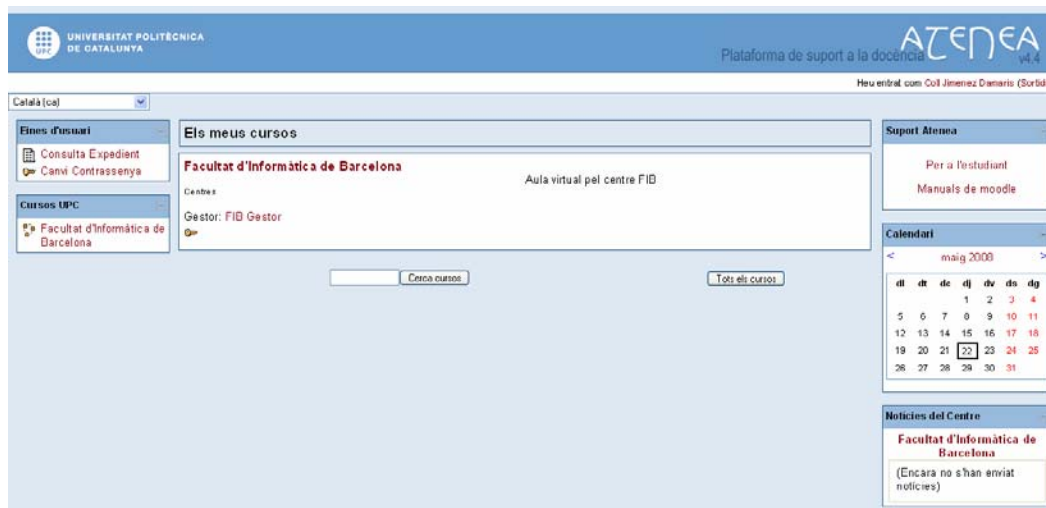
UNIVERSITAT POLITÈCNICA DE CATALUNYA

ATENEA
Plataforma de suport a la docència
v4.4

Heu entrat com Coll Jimenez Damaris (Sortid

Català (ca)

Eines d'usuari
Consulta Expedient
Canvi Contrassenya

Cursos UPC
Facultat d'Informàtica de Barcelona

Els meus cursos

Facultat d'Informàtica de Barcelona
Centres
Aula virtual pel centre FIB
Gestor: FIB Gestor

Cerca cursos
Tots els cursos

Suport Atenea
Per a l'estudiant
Manuals de moodle

Calendari
< maig 2008 >

| dl | dt | dc | dj | dv | ds | dg |
|---|---|---|---|---|---|---|
| | | | 1 | 2 | 3 | 4 |
| 5 | 6 | 7 | 8 | 9 | 10 | 11 |
| 12 | 13 | 14 | 15 | 16 | 17 | 18 |
| 19 | 20 | 21 | 22 | 23 | 24 | 25 |
| 26 | 27 | 28 | 29 | 30 | 31 | |

Notícies del Centre
Facultat d'Informàtica de Barcelona
(Encara no s'han enviat notícies)